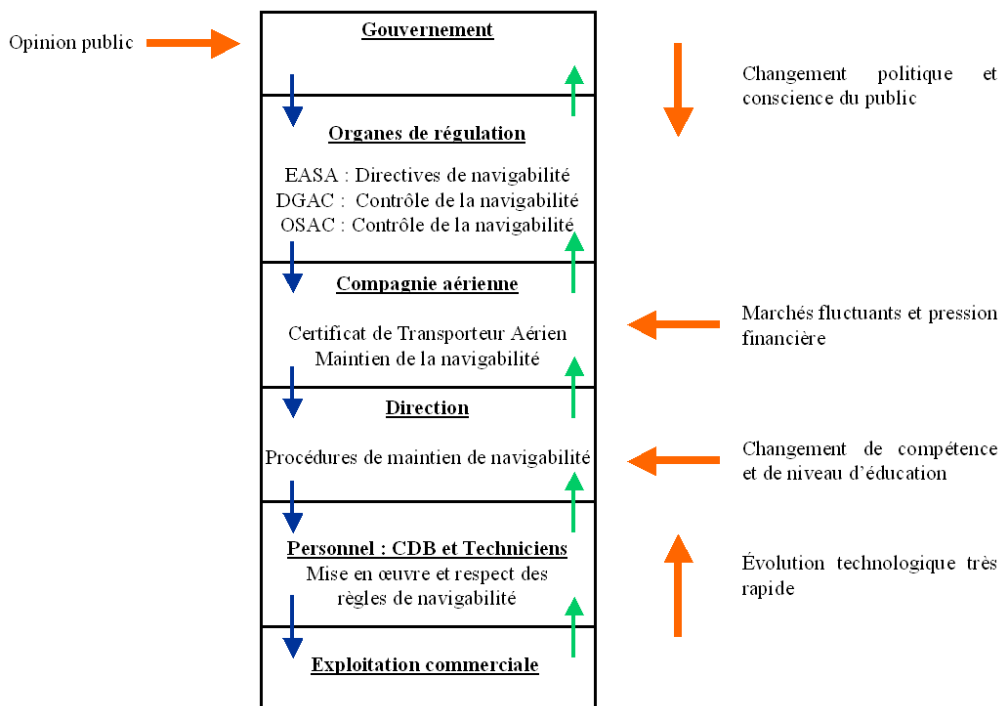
Opinion public

Gouvernement

Changement politique et conscience du public

Organes de régulation

EASA : Directives de navigabilité
DGAC : Contrôle de la navigabilité
OSAC : Contrôle de la navigabilité

Compagnie aérienne

Certificat de Transporteur Aérien
Maintien de la navigabilité

Marchés fluctuants et pression financière

Direction

Procédures de maintien de navigabilité

Changement de compétence et de niveau d'éducation

Personnel : CDB et Techniciens
Mise en œuvre et respect des règles de navigabilité

Évolution technologique très rapide

Exploitation commerciale